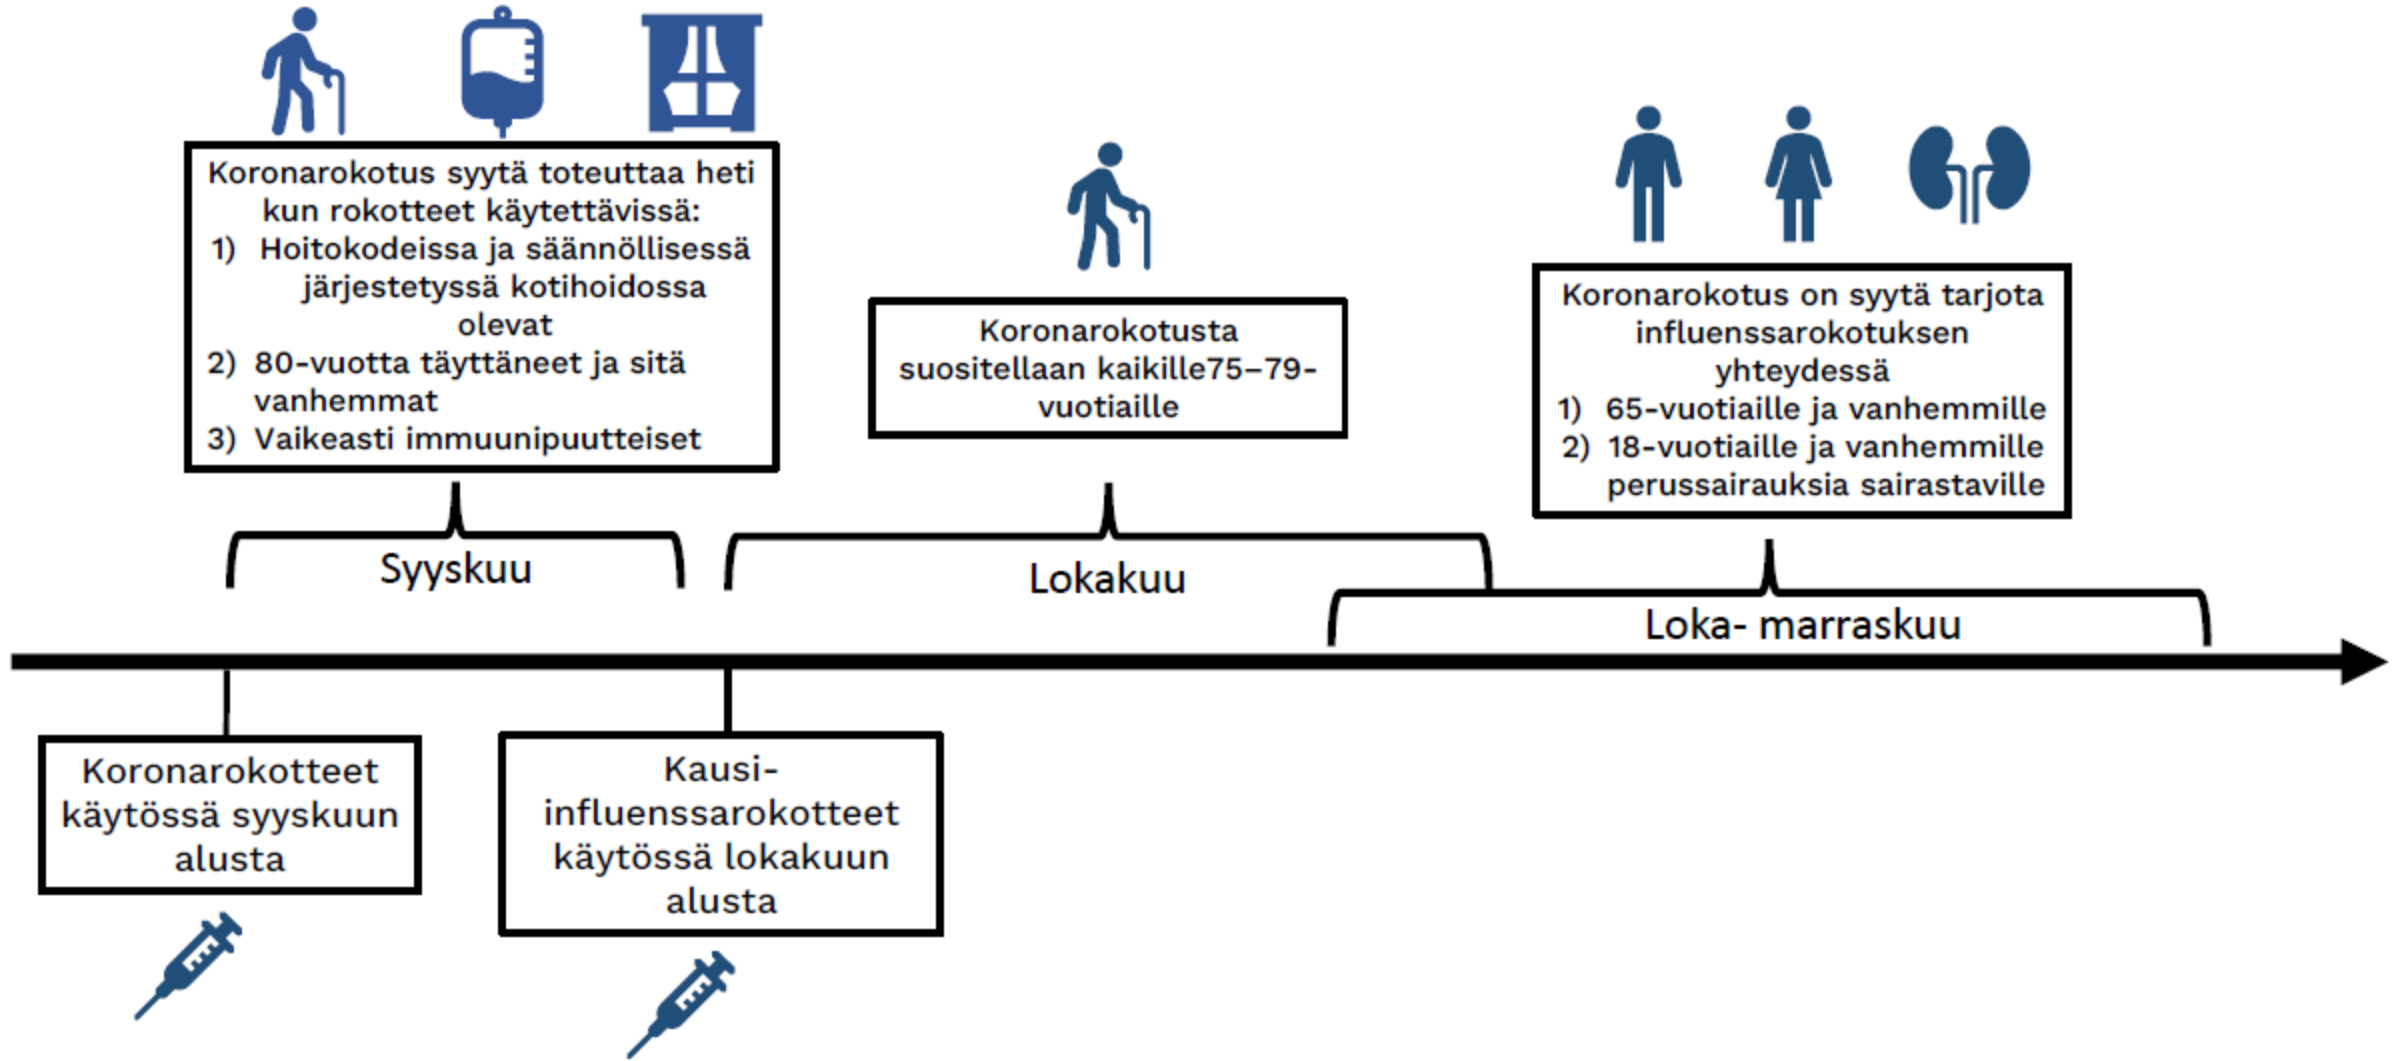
Koronarokotus syytä toteuttaa heti kun rokotteet käytettävissä:
1) Hoitokodeissa ja säännöllisessä järjestetyssä kotihoidossa olevat
2) 80-vuotta täyttäneet ja sitä vanhemmat
3) Vaikeasti immuunipuutteiset

Koronarokotusta suositellaan kaikille75–79-vuotiaille

Koronarokotus on syytä tarjota influenssarokotuksen yhteydessä
1) 65-vuotiaille ja vanhemmille
2) 18-vuotiaille ja vanhemmille perussairauksia sairastaville

Syyskuu

Lokakuu

Loka- marraskuu

Koronarokotteet käytössä syyskuun alusta

Kausi-influenssarokotteet käytössä lokakuun alusta